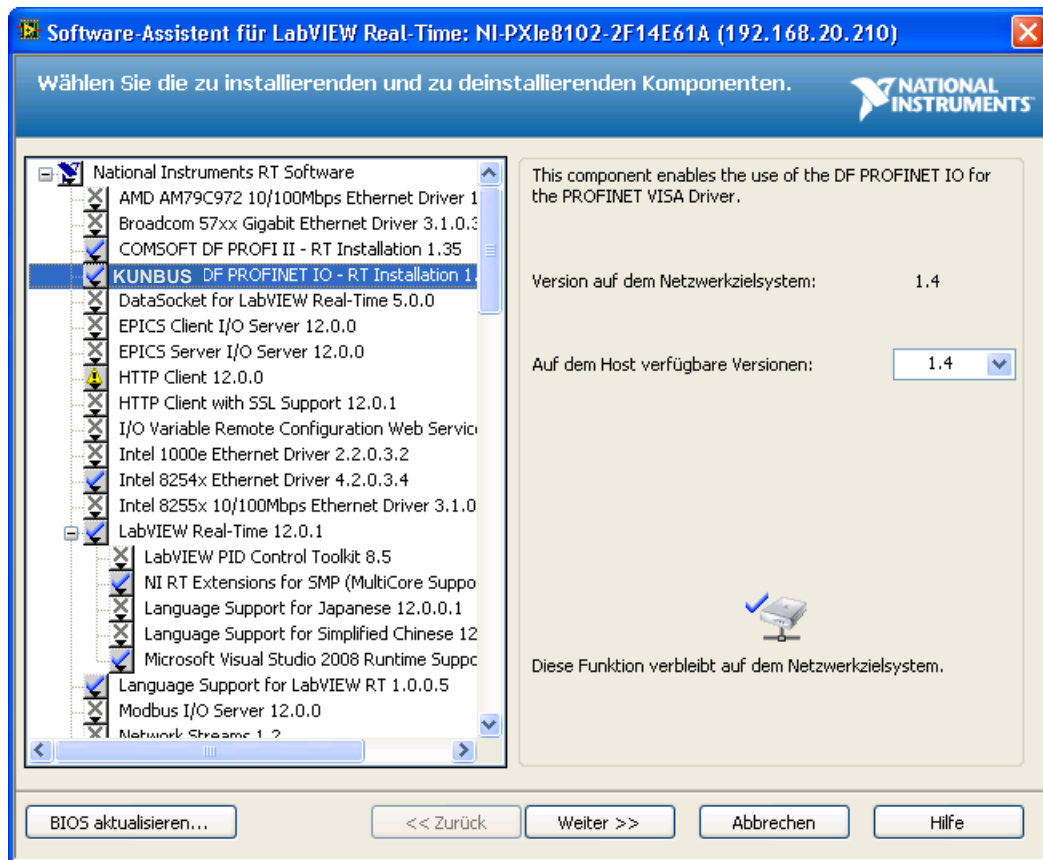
Software-Assistent für LabVIEW Real-Time: NI-PXIe8102-2F14E61A (192.168.20.210)

Wählen Sie die zu installierenden und zu deinstallierenden Komponenten.

NATIONAL INSTRUMENTS

National Instruments RT Software
AMD AM79C972 10/100Mbps Ethernet Driver 1
Broadcom 57xx Gigabit Ethernet Driver 3.1.0.3
COMSOFT DF PROFI II - RT Installation 1.35
KUNBUS DF PROFINET IO - RT Installation 1.
DataSocket for LabVIEW Real-Time 5.0.0
EPICS Client I/O Server 12.0.0
EPICS Server I/O Server 12.0.0
HTTP Client 12.0.0
HTTP Client with SSL Support 12.0.1
I/O Variable Remote Configuration Web Servic
Intel 1000e Ethernet Driver 2.2.0.3.2
Intel 8254x Ethernet Driver 4.2.0.3.4
Intel 8255x 10/100Mbps Ethernet Driver 3.1.0
LabVIEW Real-Time 12.0.1
LabVIEW PID Control Toolkit 8.5
NI RT Extensions for SMP (MultiCore Suppo
Language Support for Japanese 12.0.0.1
Language Support for Simplified Chinese 12
Microsoft Visual Studio 2008 Runtime Suppo
Language Support for LabVIEW RT 1.0.0.5
Modbus I/O Server 12.0.0
Network Streams 1.2

This component enables the use of the DF PROFINET IO for the PROFINET VISA Driver.

Version auf dem Netzwerkzielsystem: 1.4

Auf dem Host verfügbare Versionen: 1.4

Diese Funktion verbleibt auf dem Netzwerkzielsystem.

BIOS aktualisieren... | << Zurück | Weiter >> | Abbrechen | Hilfe